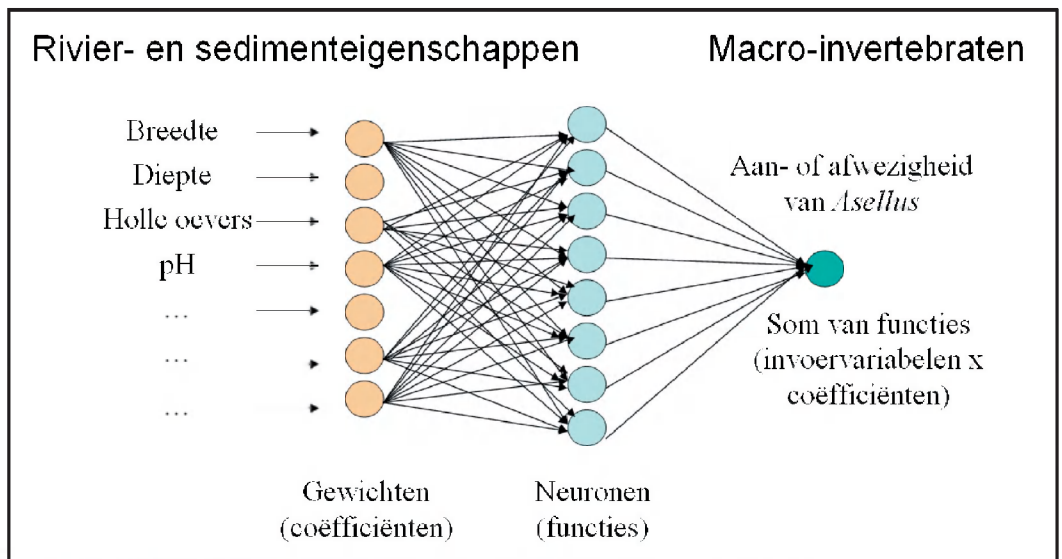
Rivier- en sedimenteigenschappen

Macro-invertebraten

Breedte

Diepte

Holle oevers

pH

...

...

...

Aan- of afwezigheid van *Asellus*

Som van functies (invoervariabelen x coëfficiënten)

Gewichten (coëfficiënten)

Neuronen (functies)